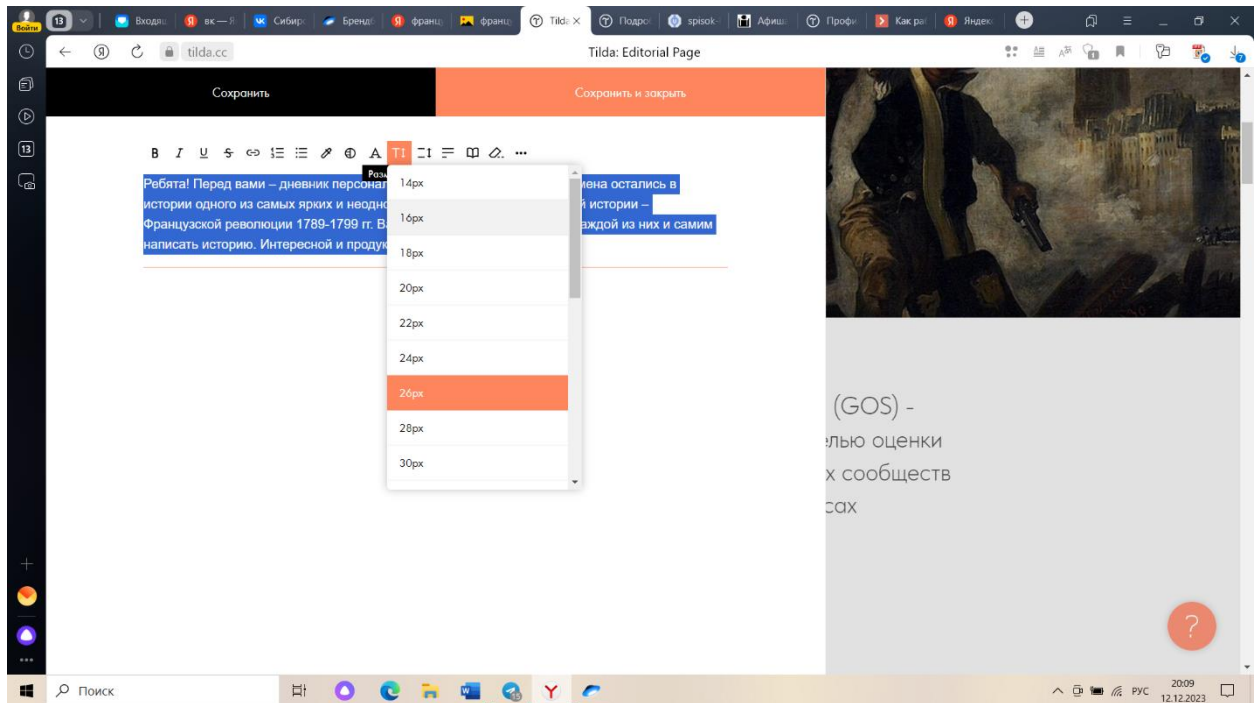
Войти 13 Входящ вк — Я Сибир Бренд франц франц Tilda × Подро spisok Афиш Профи Как ра Яндек

tilda.cc Tilda: Editorial Page

Сохранить

Сохранить и закрыть

B I U Раз

Ребята! Перед вами – дневник персонаж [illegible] мена остались в истории одного из самых ярких и неодно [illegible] й истории – Французской революции 1789-1799 гг. В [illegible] аждой из них и самим написать историю. Интересной и продук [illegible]

14px
16px
18px
20px
22px
24px
26px
28px
30px

(GOS) -
лью оценки
х сообществ
сах

?

Поиск

РУС 20:09 12.12.2023